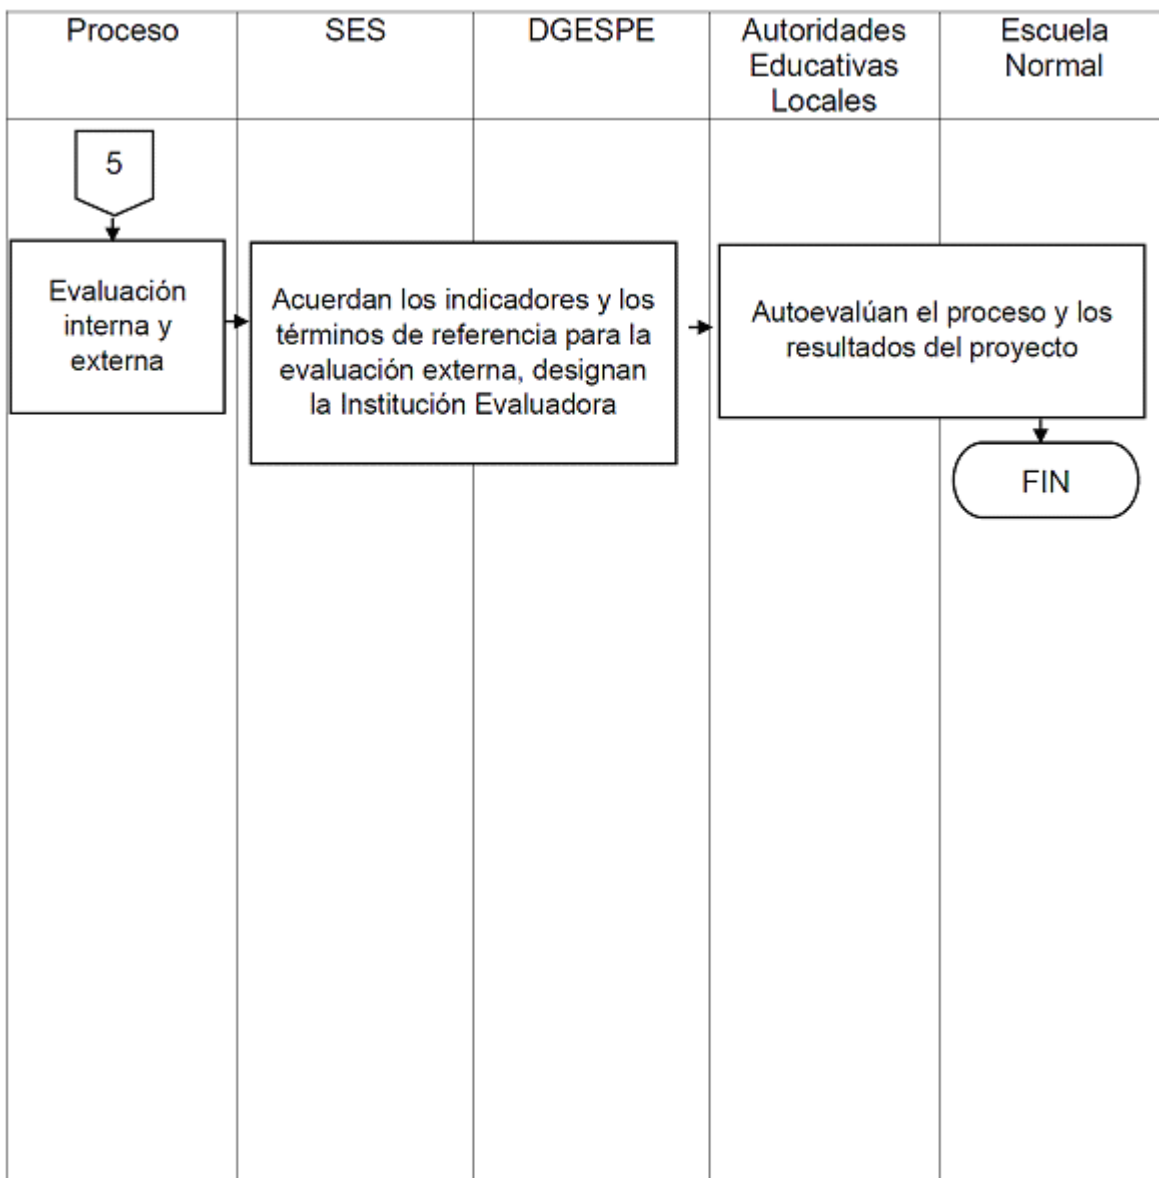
| Proceso | SES | DGESPE | Autoridades Educativas Locales | Escuela Normal |
|---|---|---|---|---|

5

Evaluación interna y externa

Acuerdan los indicadores y los términos de referencia para la evaluación externa, designan la Institución Evaluadora

Autoevalúan el proceso y los resultados del proyecto

FIN